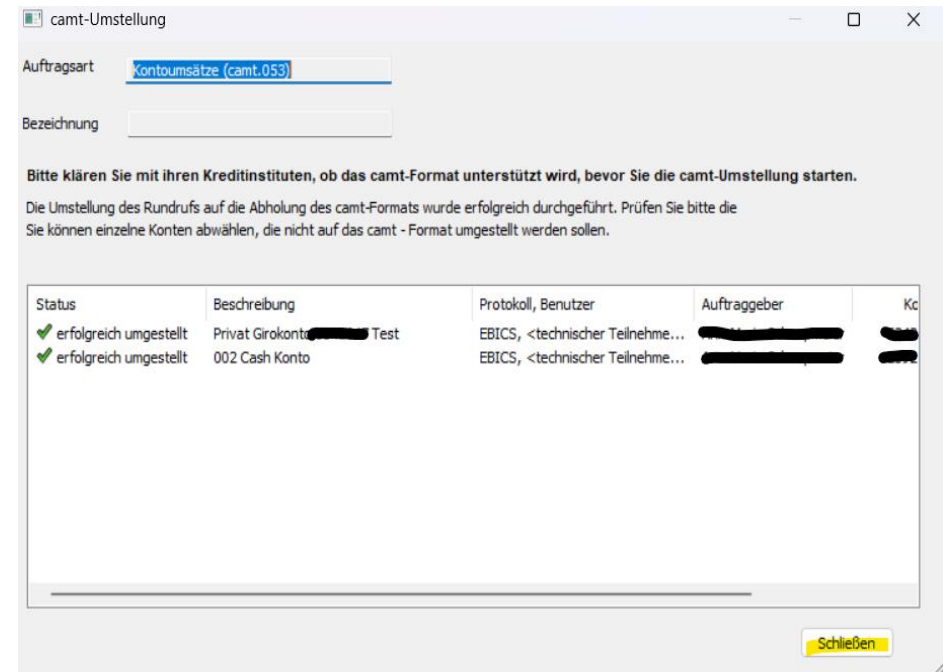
camt-Umstellung

Auftragsart Kontoumsätze (camt.053)

Bezeichnung

**Bitte klären Sie mit ihren Kreditinstituten, ob das camt-Format unterstützt wird, bevor Sie die camt-Umstellung starten.**

Die Umstellung des Rundrufs auf die Abholung des camt-Formats wurde erfolgreich durchgeführt. Prüfen Sie bitte die
Sie können einzelne Konten abwählen, die nicht auf das camt - Format umgestellt werden sollen.

| Status | Beschreibung | Protokoll, Benutzer | Auftraggeber | Kc |
|---|---|---|---|---|
| erfolgreich umgestellt | Privat Girokonto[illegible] Test | EBICS, <technischer Teilnehme... | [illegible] | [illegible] |
| erfolgreich umgestellt | 002 Cash Konto | EBICS, <technischer Teilnehme... | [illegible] | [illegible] |

Schließen